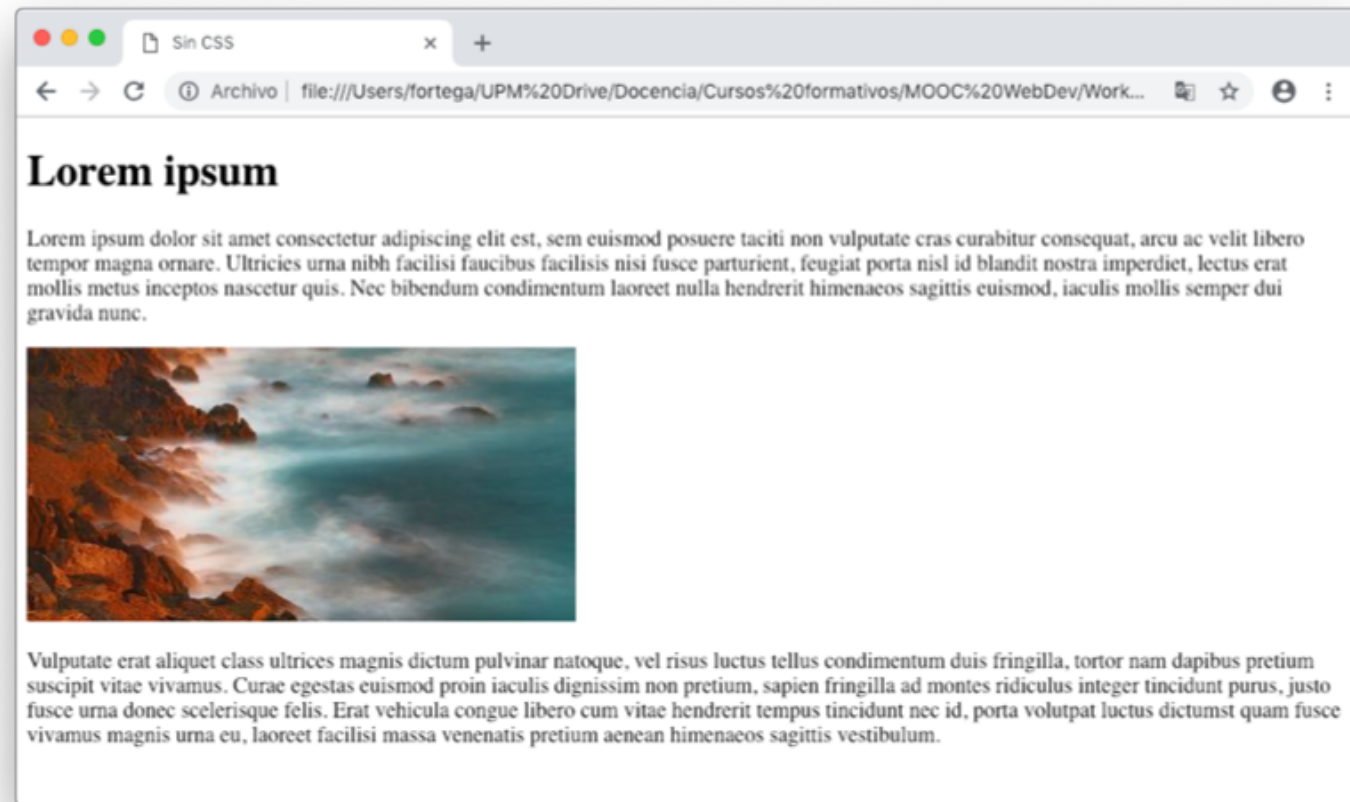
Sin CSS

Archivo | file:///Users/fortega/UPM%20Drive/Docencia/Cursos%20formativos/MOOC%20WebDev/Work...

# Lorem ipsum

Lorem ipsum dolor sit amet consectetur adipiscing elit est, sem euismod posuere taciti non vulputate cras curabitur consequat, arcu ac velit libero tempor magna ornare. Ultricies urna nibh facilisi faucibus facilisis nisi fusce parturient, feugiat porta nisl id blandit nostra imperdiet, lectus erat mollis metus inceptos nascetur quis. Nec bibendum condimentum laoreet nulla hendrerit himenaeos sagittis euismod, iaculis mollis semper dui gravida nunc.

Vulputate erat aliquet class ultrices magnis dictum pulvinar natoque, vel risus luctus tellus condimentum duis fringilla, tortor nam dapibus pretium suscipit vitae vivamus. Curae egestas euismod proin iaculis dignissim non pretium, sapien fringilla ad montes ridiculus integer tincidunt purus, justo fusce urna donec scelerisque felis. Erat vehicula congue libero cum vitae hendrerit tempus tincidunt nec id, porta volutpat luctus dictumst quam fusce vivamus magnis urna eu, laoreet facilisi massa venenatis pretium aenean himenaeos sagittis vestibulum.